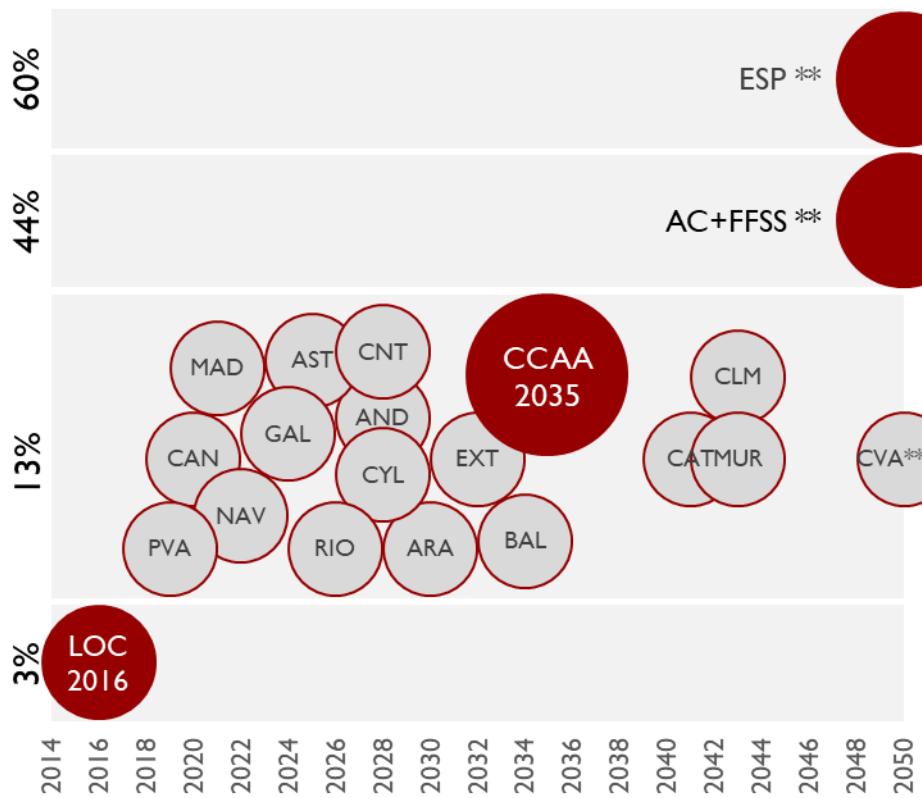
60%

ESP **

44%

AC+FFSS **

13%

MAD AST CNT CCAA 2035 CLM AND GAL CAN EXT CYL CAT MUR CVA** NAV PVA RIO ARA BAL

3%

LOC 2016

2014 2016 2018 2020 2022 2024 2026 2028 2030 2032 2034 2036 2038 2040 2042 2044 2046 2048 2050